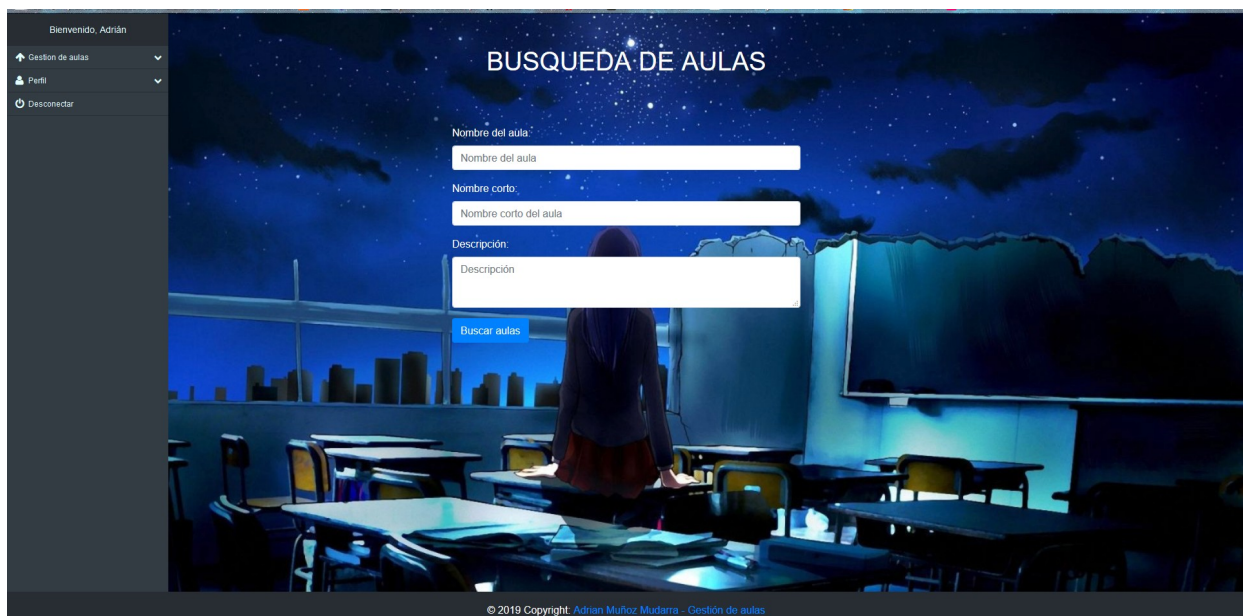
Bienvenido, Adrián

Gestion de aulas

Perfil

Desconectar

BUSQUEDA DE AULAS

Nombre del aula:

Nombre del aula

Nombre corto:

Nombre corto del aula

Descripción:

Descripción

Buscar aulas

© 2019 Copyright: Adrian Muñoz Mudarra - Gestión de aulas